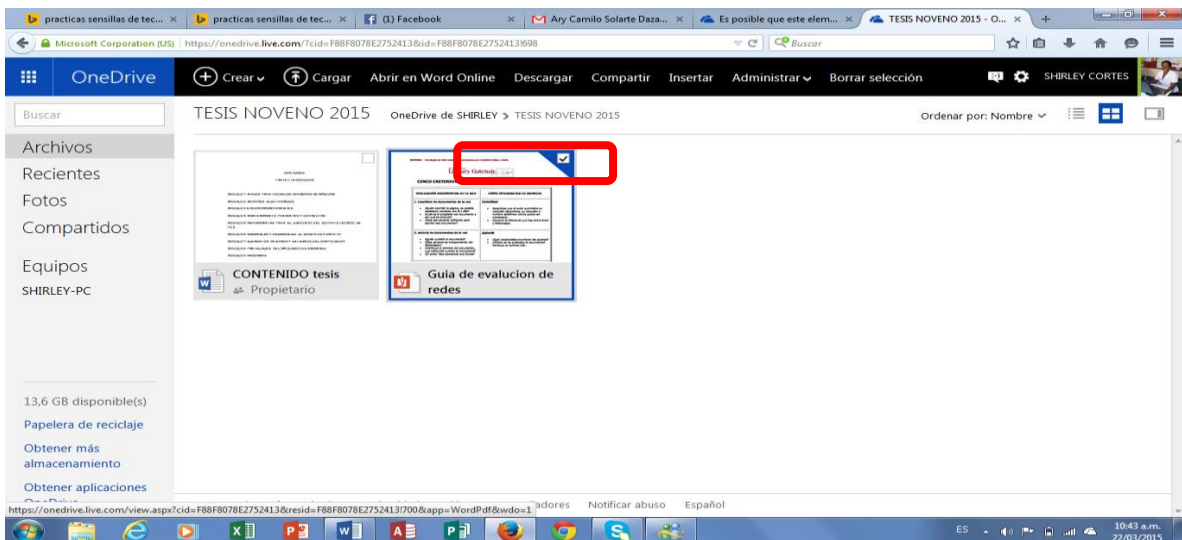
practicas sensillas de tec... × practicas sensillas de tec... × (1) Facebook × Ary Camilo Solarte Daza... × Es posible que este elem... × TESIS NOVENO 2015 - O... ×

Microsoft Corporation (US) https://onedrive.live.com/?cid=F88F8078E2752413&id=F88F8078E2752413!698

Buscar

OneDrive Crear Cargar Abrir en Word Online Descargar Compartir Insertar Administrar Borrar selección SHIRLEY CORTES

Buscar

TESIS NOVENO 2015 OneDrive de SHIRLEY > TESIS NOVENO 2015 Ordenar por: Nombre

Archivos
Recientes
Fotos
Compartidos

Equipos
SHIRLEY-PC

CONTENIDO tesis
Propietario

Guia de evalucion de redes

13,6 GB disponible(s)
Papelera de reciclaje
Obtener más almacenamiento
Obtener aplicaciones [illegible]

https://onedrive.live.com/view.aspx?cid=F88F8078E2752413&resid=F88F8078E2752413!700&app=WordPdf&wdo=1 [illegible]adores Notificar abuso Español

ES 10:43 a.m. 22/03/2015